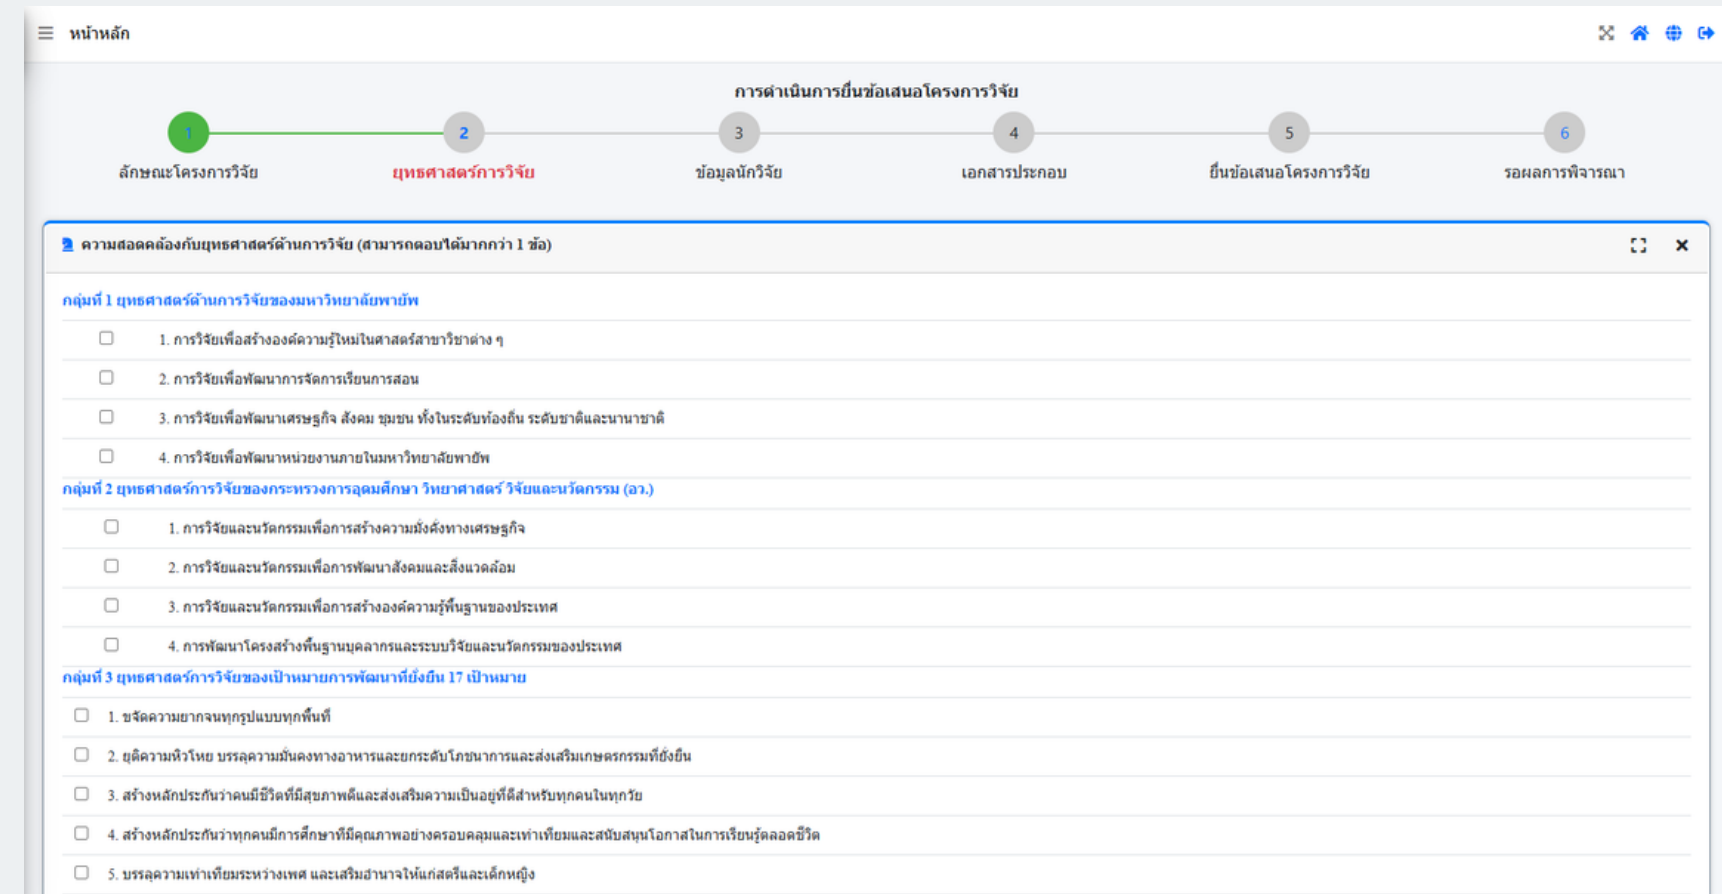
หน้าหลัก

การดำเนินการยื่นข้อเสนอโครงการวิจัย

1 ลักษณะโครงการวิจัย
2 ยุทธศาสตร์การวิจัย
3 ข้อมูลนักวิจัย
4 เอกสารประกอบ
5 ยื่นข้อเสนอโครงการวิจัย
6 รอผลการพิจารณา

ความสอดคล้องกับยุทธศาสตร์ด้านการวิจัย (สามารถตอบได้มากกว่า 1 ข้อ)

กลุ่มที่ 1 ยุทธศาสตร์ด้านการวิจัยของมหาวิทยาลัยพายัพ

1. การวิจัยเพื่อสร้างองค์ความรู้ใหม่ในศาสตร์สาขาวิชาต่าง ๆ

2. การวิจัยเพื่อพัฒนาการจัดการเรียนการสอน

3. การวิจัยเพื่อพัฒนาเศรษฐกิจ สังคม ชุมชน ทั้งในระดับท้องถิ่น ระดับชาติและนานาชาติ

4. การวิจัยเพื่อพัฒนาหน่วยงานภายในมหาวิทยาลัยพายัพ

กลุ่มที่ 2 ยุทธศาสตร์การวิจัยของกระทรวงการอุดมศึกษา วิทยาศาสตร์ วิจัยและนวัตกรรม (อว.)

1. การวิจัยและนวัตกรรมเพื่อการสร้างความมั่งคั่งทางเศรษฐกิจ

2. การวิจัยและนวัตกรรมเพื่อการพัฒนาสังคมและสิ่งแวดล้อม

3. การวิจัยและนวัตกรรมเพื่อการสร้างองค์ความรู้พื้นฐานของประเทศ

4. การพัฒนาโครงสร้างพื้นฐานบุคลากรและระบบวิจัยและนวัตกรรมของประเทศ

กลุ่มที่ 3 ยุทธศาสตร์การวิจัยของเป้าหมายการพัฒนาที่ยั่งยืน 17 เป้าหมาย

1. ขจัดความยากจนทุกรูปแบบทุกพื้นที่

2. ยุติความหิวโหย บรรลุความมั่นคงทางอาหารและยกระดับโภชนาการและส่งเสริมเกษตรกรรมที่ยั่งยืน

3. สร้างหลักประกันว่าคนมีชีวิตที่มีสุขภาพดีและส่งเสริมความเป็นอยู่ที่ดีสำหรับทุกคนในทุกวัย

4. สร้างหลักประกันว่าทุกคนมีการศึกษาที่มีคุณภาพอย่างครอบคลุมและเท่าเทียมและสนับสนุนโอกาสในการเรียนรู้ตลอดชีวิต

5. บรรลุความเท่าเทียมระหว่างเพศ และเสริมอำนาจให้แก่สตรีและเด็กหญิง